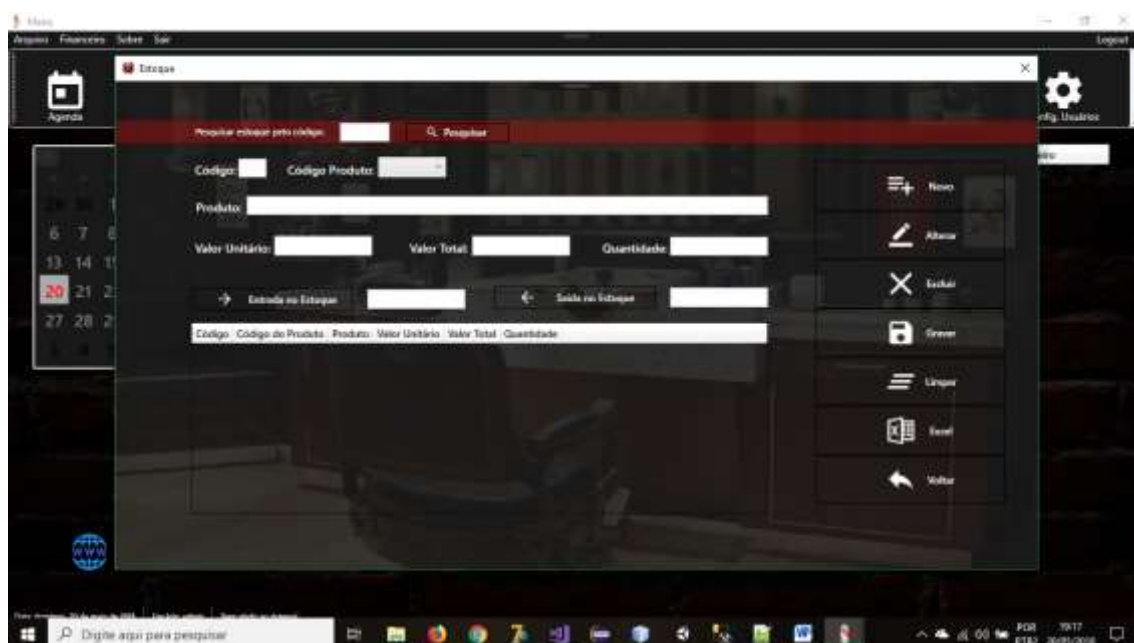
Menu

Arquivo Financeiro Sobre Sair

Logout

Agenda

Estoque

Config. Usuários

Pesquisar estoque pelo código:

Pesquisar

Código:

Código Produto:

Produto:

Valor Unitário:

Valor Total:

Quantidade:

Entrada no Estoque

Saída no Estoque

| Código | Código do Produto | Produto | Valor Unitário | Valor Total | Quantidade |
|---|---|---|---|---|---|

Novo

Alterar

Excluir

Gravar

Limpar

Excel

Voltar

6 7 8
13 14 15
20 21 22
27 28 29

Digite aqui para pesquisar

POR PTB2

19:17